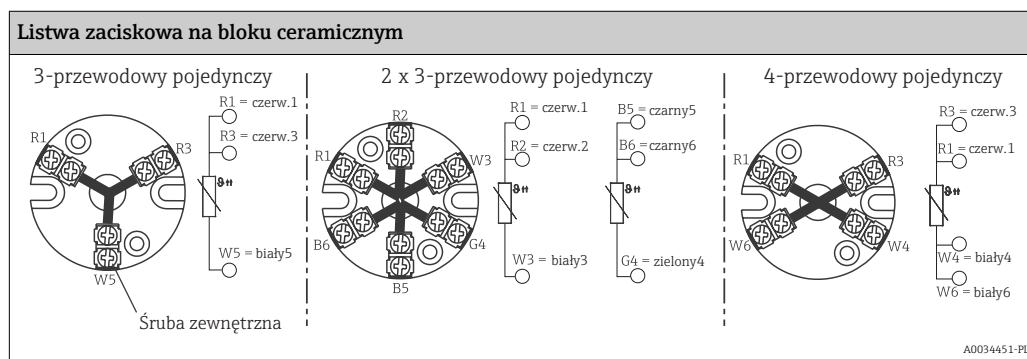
Listwa zaciskowa na bloku ceramicznym

3-przewodowy pojedynczy

R1 R3 W5

R1 = czerw.1
R3 = czerw.3
W5 = biały5

Śruba zewnętrzna

2 x 3-przewodowy pojedynczy

R2 R1 W3 B6 G4 B5

R1 = czerw.1
R2 = czerw.2
W3 = biały3

B5 = czarny5
B6 = czarny6
G4 = zielony4

4-przewodowy pojedynczy

R1 R3 W6 W4

R3 = czerw.3
R1 = czerw.1
W4 = biały4
W6 = biały6

A0034451-PL